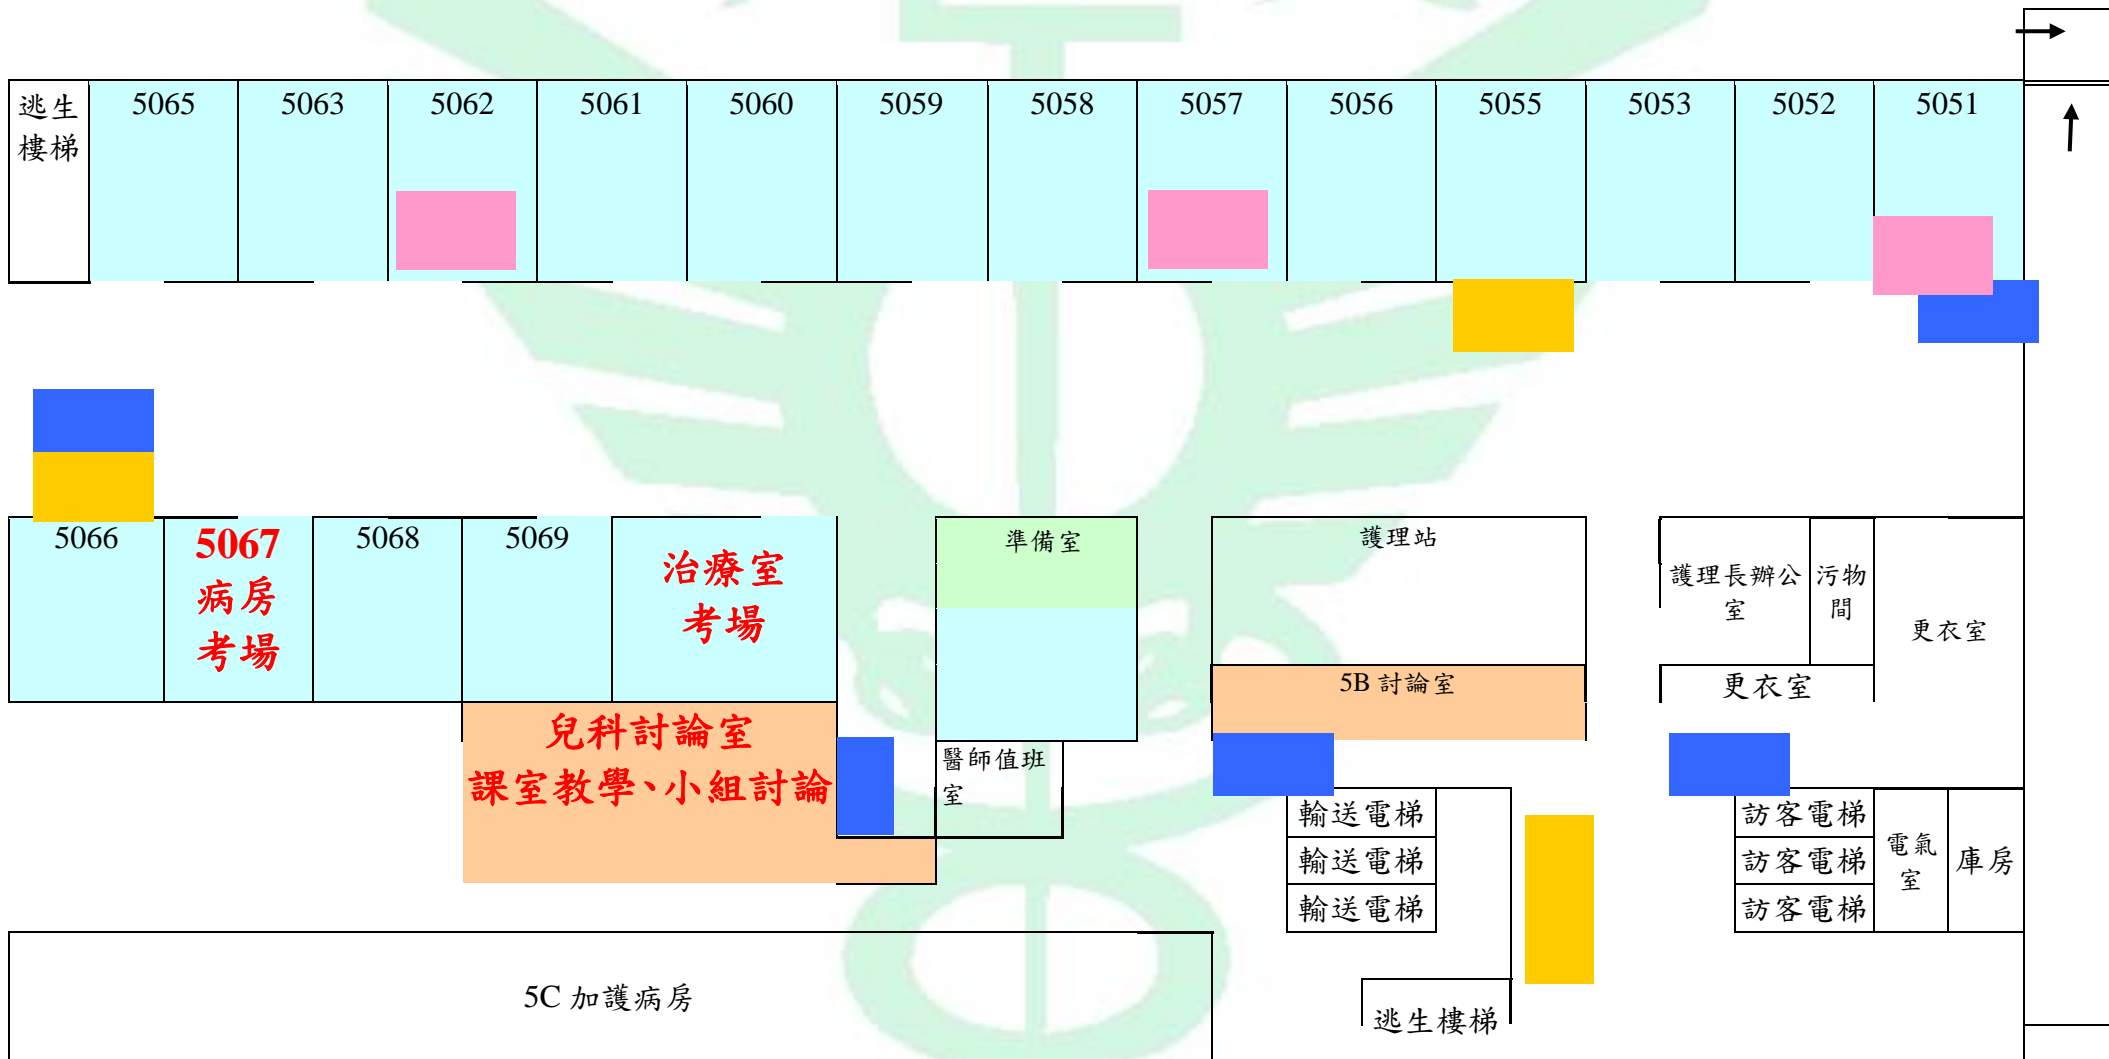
逃生樓梯

| 5065 | 5063 | 5062 | 5061 | 5060 | 5059 | 5058 | 5057 | 5056 | 5055 | 5053 | 5052 | 5051 |
|---|---|---|---|---|---|---|---|---|---|---|---|---|

5066

5067 病房 考場

5068

5069

治療室 考場

準備室

護理站

護理長辦公室

污物間

更衣室

5B 討論室

更衣室

兒科討論室 課室教學、小組討論

醫師值班室

輸送電梯

輸送電梯

輸送電梯

訪客電梯

訪客電梯

訪客電梯

電氣室

庫房

5C 加護病房

逃生樓梯